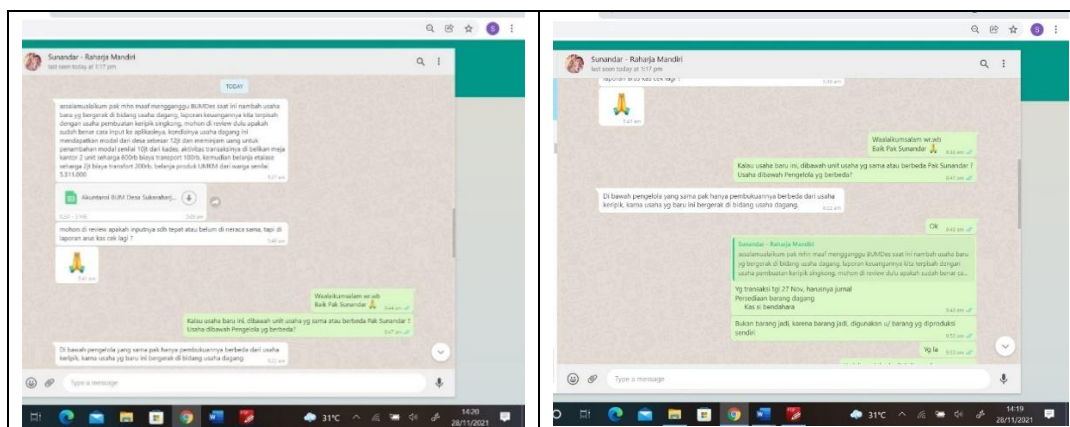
Sunandar - Raharja Mandiri
last seen today at 1:17 pm

TODAY

assalamualaikum pak mhn maaf mengganggu BUMDes saat ini nambah usaha baru yg bergerak di bidang usaha dagang, laporan keuangannya kita terpisah dengan usaha pembuatan keripik singkong, mohon di review dulu apakah sudah benar cara input ke aplikasinya. kondisinya usaha dagang ini mendapatkan modal dari desa sebesar 12jt dan meminjam uang untuk penambahan modal senilai 10jt dari kades. aktivitas transaksinya di belikan meja kantor 2 unit seharga 600rb biaya transport 100rb, kemudian belanja etalase seharga 2jt biaya transfort 200rb, belanja produk UMKM dari warga senilai 5.311.000

Akuntansi BUM Desa Sukaraharj...

mohon di review apakah inputnya sdh tepat atau belum di neraca sama, tapi di laporan arus kas cek lagi ?

🙏

Waalaikumsalam wr.wb
Baik Pak Sunandar 🙏

Kalau usaha baru ini, dibawah unit usaha yg sama atau berbeda Pak Sunandar ?
Usaha dibawah Pengelola yg berbeda?

Di bawah pengelola yang sama pak hanya pembukuannya berbeda dari usaha kerlpik, karna usaha yg baru ini bergerak di bidang usaha dagang.

Type a message

31°C 14:20 28/11/2021

Sunandar - Raharja Mandiri
last seen today at 1:17 pm

laporan arus kas cek lagi ?

🙏

Waalaikumsalam wr.wb
Baik Pak Sunandar 🙏

Kalau usaha baru ini, dibawah unit usaha yg sama atau berbeda Pak Sunandar ?
Usaha dibawah Pengelola yg berbeda?

Di bawah pengelola yang sama pak hanya pembukuannya berbeda dari usaha keripik, karna usaha yg baru ini bergerak di bidang usaha dagang.

Ok

Sunandar - Raharja Mandiri
assalamualaikum pak mhn maaf mengganggu BUMDes saat ini nambah usaha baru yg bergerak di bidang usaha dagang, laporan keuangannya kita terpisah dengan usaha pembuatan keripik singkong, mohon di review dulu apakah sudah benar ca...

Yg transaksi tgl 27 Nov, harusnya jurnal
Persediaan barang dagang
Kas si bendahara

Bukan barang jadi, karena barang jadi, digunakan u/ barang yg diproduksi sendiri

Yg la

Type a message

31°C 14:19 28/11/2021